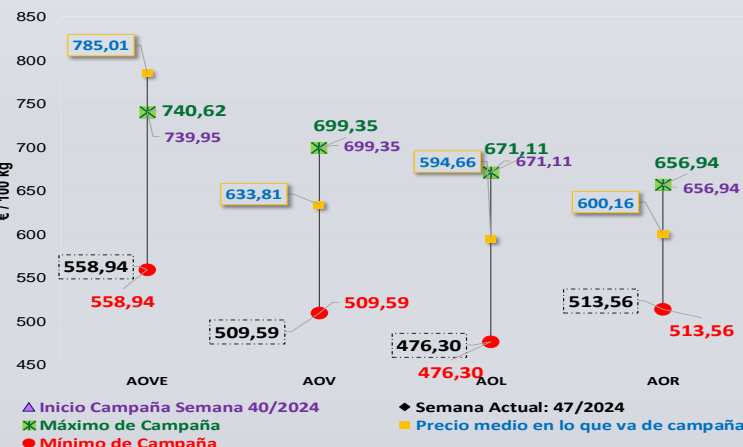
850
800
750
700
650
600
550
500
450
€ / 100 kg

785,01
740,62
739,95
558,94
558,94

699,35
699,35
633,81
509,59
509,59

594,66
671,11
671,11
476,30
476,30

656,94
656,94
600,16
513,56
513,56

AOVE
AOV
AOL
AOR

Inicio Campaña Semana 40/2024
Semana Actual: 47/2024
Máximo de Campaña
Precio medio en lo que va de campaña
Mínimo de Campaña